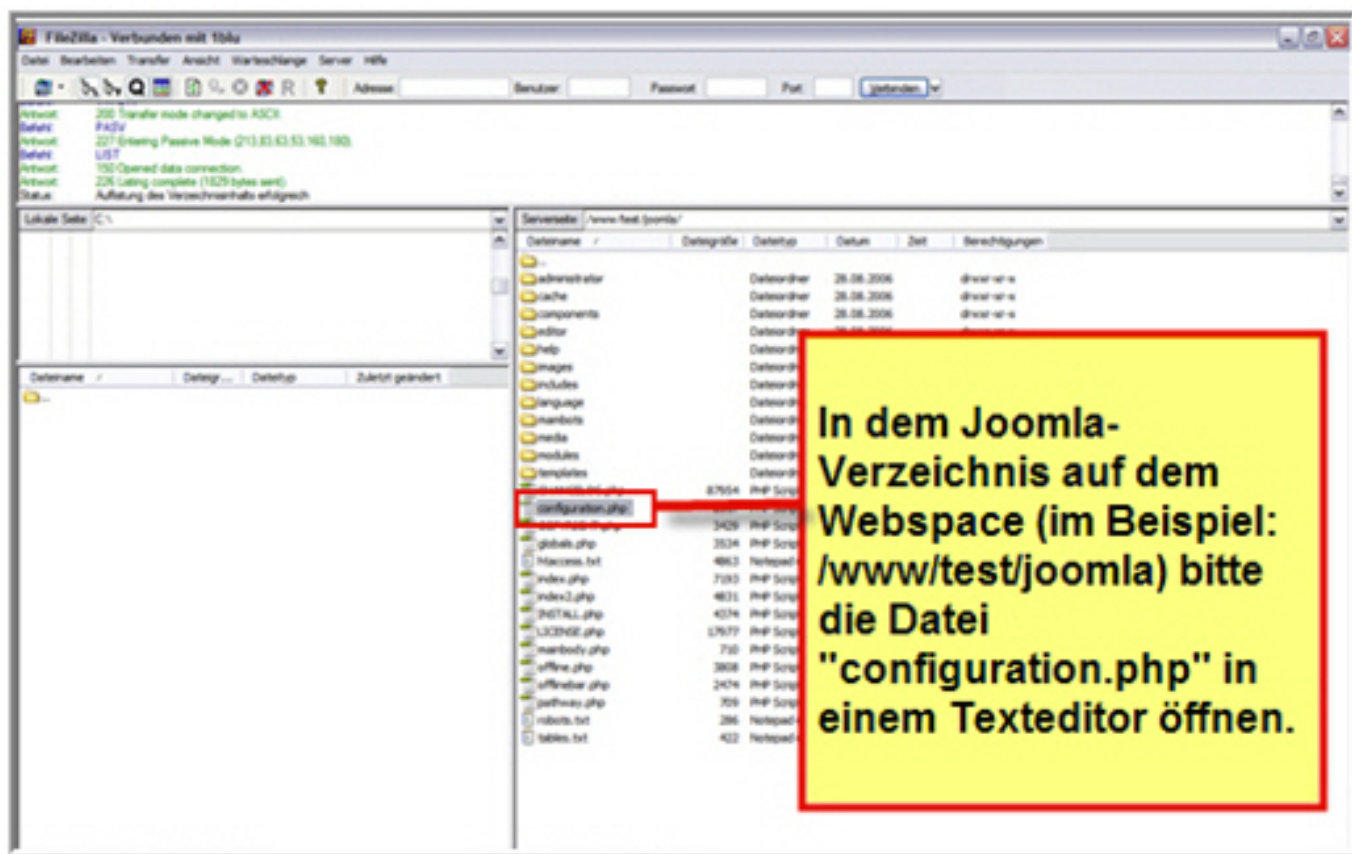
FileZilla - Verbunden mit 1blu

Datei Bearbeiten Transfer Ansicht Warteschlange Server Hilfe

Adresse: Benutzer: Passwort: Port: Verbinden

Antwort: 200 Transfer mode changed to ASCII
Befehl: PASV
Antwort: 227 Entering Passive Mode (213.83.63.53.160.180)
Befehl: LIST
Antwort: 150 Opened data connection
Antwort: 226 Listing complete (1829 bytes sent)
Status: Auflistung des Verzeichnisinhalts erfolgreich

Lokale Seite: C:\

| Dateiname | Dateigr... | Dateityp | Zuletzt geändert |
|---|---|---|---|
| .. | | | |

Serverseite: /www/test/joomla/

| Dateiname | Dateigröße | Dateityp | Datum | Zeit | Berechtigungen |
|---|---|---|---|---|---|
| .. | | | | | |
| administrator | | Dateiordner | 28.08.2006 | | drwxr-xr-x |
| cache | | Dateiordner | 28.08.2006 | | drwxr-xr-x |
| components | | Dateiordner | 28.08.2006 | | drwxr-xr-x |
| editor | | Dateiordner | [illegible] | | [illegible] |
| help | | Dateiordner | | | |
| images | | Dateiordner | | | |
| includes | | Dateiordner | | | |
| language | | Dateiordner | | | |
| mambots | | Dateiordner | | | |
| media | | Dateiordner | | | |
| modules | | Dateiordner | | | |
| templates | | Dateiordner | | | |
| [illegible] | 87654 | PHP Script | | | |
| configuration.php | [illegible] | PHP Script | | | |
| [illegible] | 3429 | PHP Script | | | |
| globals.php | 3534 | PHP Script | | | |
| htaccess.txt | 4863 | Notepad | | | |
| index.php | 7193 | PHP Script | | | |
| index2.php | 4831 | PHP Script | | | |
| INSTALL.php | 4374 | PHP Script | | | |
| LICENSE.php | 17977 | PHP Script | | | |
| mainbody.php | 710 | PHP Script | | | |
| offline.php | 3808 | PHP Script | | | |
| offlinebar.php | 2474 | PHP Script | | | |
| pathway.php | 709 | PHP Script | | | |
| robots.txt | 286 | Notepad | | | |
| tables.txt | 422 | Notepad | | | |

In dem Joomla-Verzeichnis auf dem Webspace (im Beispiel: /www/test/joomla) bitte die Datei "configuration.php" in einem Texteditor öffnen.